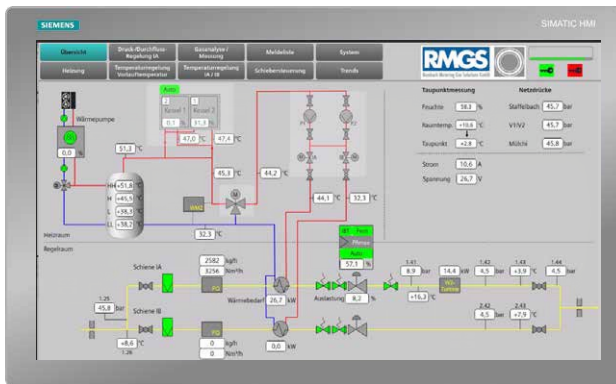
SIEMENS

SIMATIC HMI

Übersicht

Druck-/Durchfluss-Regelung IA

Gasanalyse / Messung

Meldeliste

System

Heizung

Temperaturregelung Vorlauftemperatur

Temperaturregelung IA / IB

Schiebersteuerung

Trends

RMGS

Taupunktmessung

Feuchte 38,1 %

Raumtemp +10,6 °C

Taupunkt +2,8 °C

Netzdrücke

Staffelbach 45,7 bar

V1/V2 45,7 bar

Mülchi 45,8 bar

Strom 10,6 A

Spannung 26,7 V

Wärmepumpe

0,0 %

51,3 °C

Auto

Kessel 1

Kessel 2

0,1 %

51,8 %

47,0 °C

47,4 °C

45,3 °C

44,2 °C

HH +51,8

H +45,5

L +38,3

LL +38,2

BWZ

44,1 °C

32,3 °C

32,3 °C

Heizraum

Regelraum

Pumpe

Auto

57,1 %

Schiene IA

Schiene IB

2582 kg/h

3256 Nm³/h

FQ

Wärmebedarf 26,7 kW

0 kg/h

0 Nm³/h

FQ

0,0 kW

1.25

45,8 bar

+8,6 °C

1.26

Ausleitung 8,2 %

1.41

8,9 bar

14,4 kW

VG-Turbine

+16,3 °C

1.42

4,5 bar

1.43

+3,9 °C

1.44

4,5 bar

2.42

4,5 bar

2.43

+7,9 °C